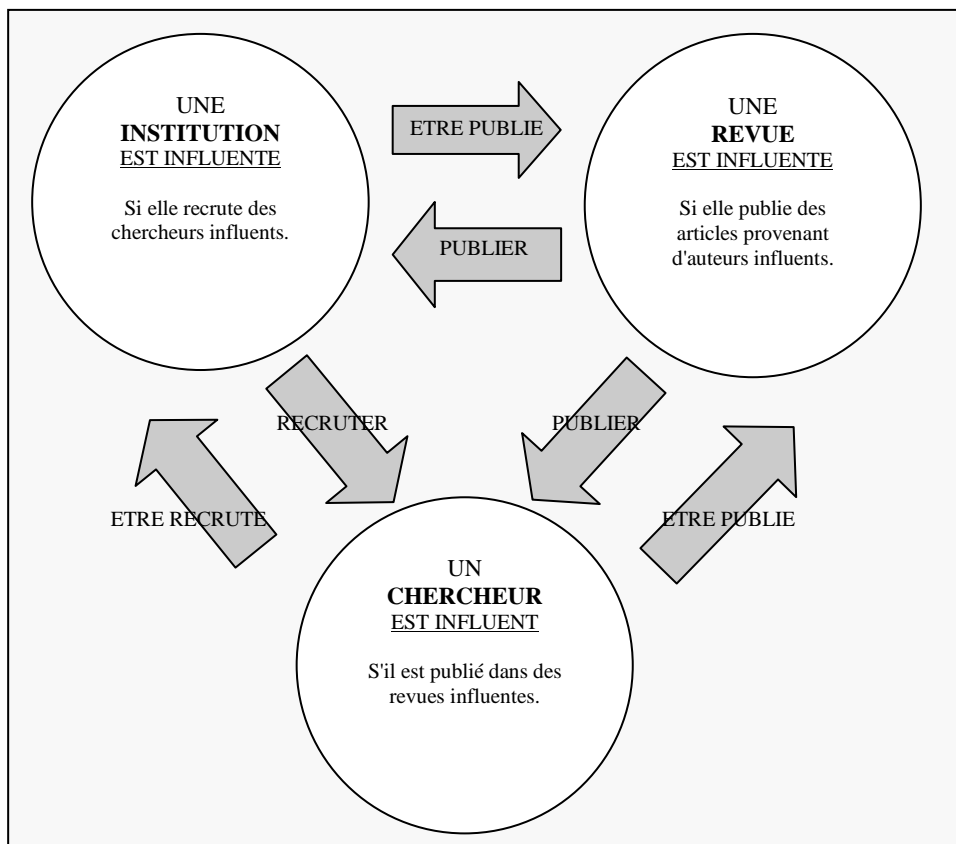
UNE
**INSTITUTION**
EST INFLUENTE

Si elle recrute des chercheurs influents.

ETRE PUBLIE

PUBLIER

UNE
**REVUE**
EST INFLUENTE

Si elle publie des articles provenant d'auteurs influents.

RECRUTER

PUBLIER

ETRE RECRUTE

ETRE PUBLIE

UN
**CHERCHEUR**
EST INFLUENT

S'il est publié dans des revues influentes.